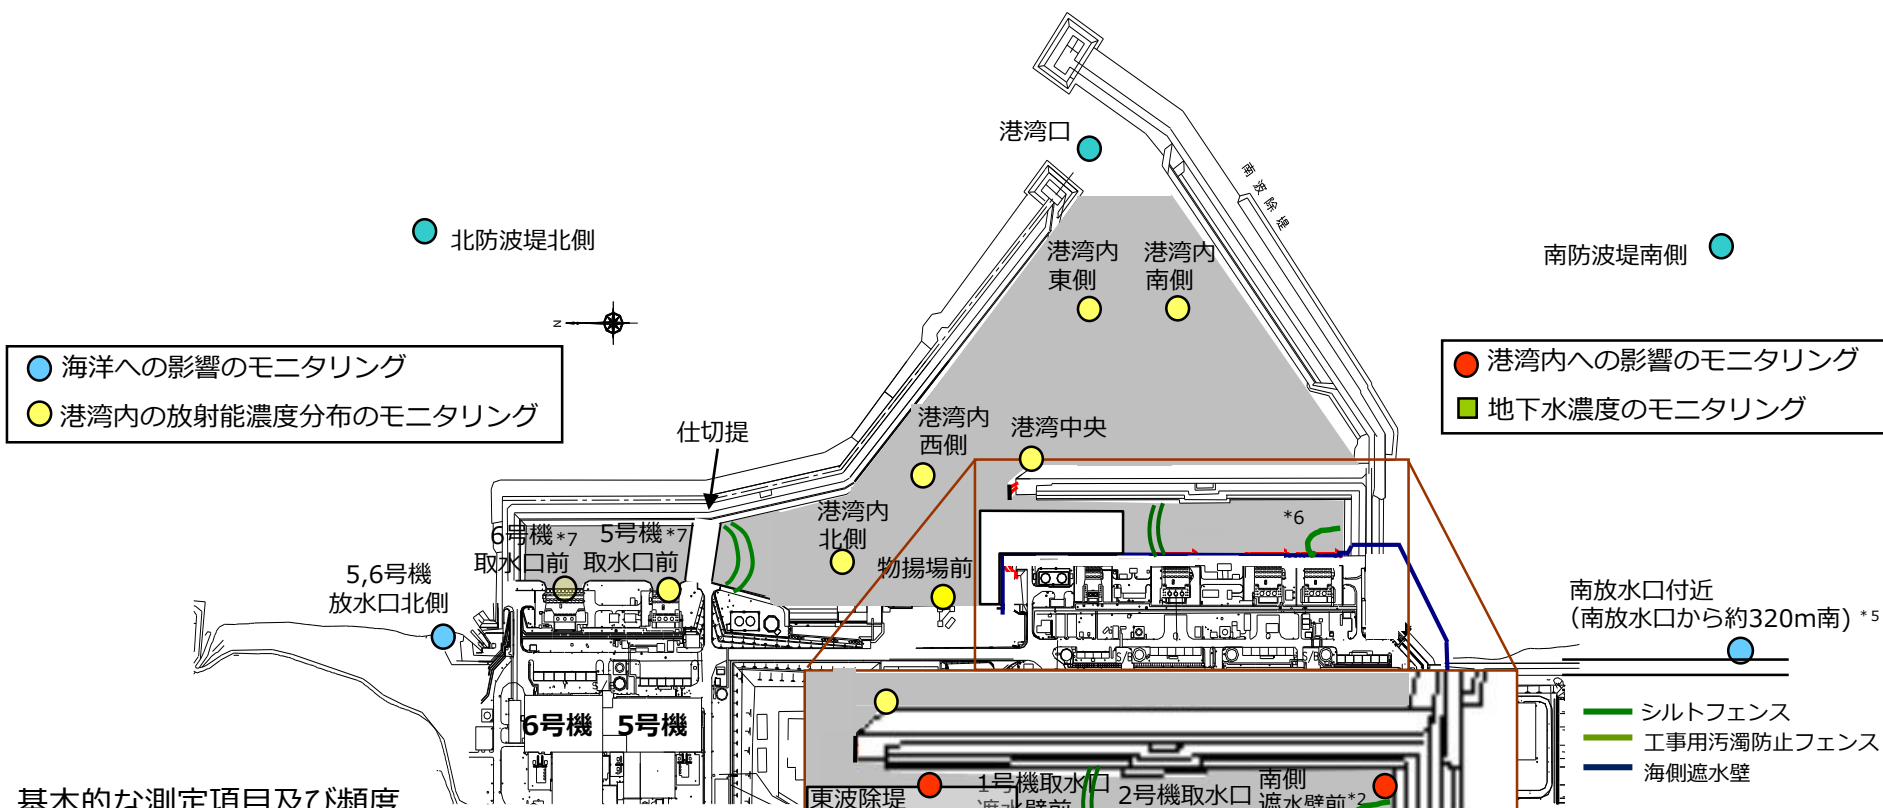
港湾口

南防波堤

北防波堤北側

南防波堤南側

港湾内東側

港湾内南側

z

海洋への影響のモニタリング

港湾内の放射能濃度分布のモニタリング

港湾内への影響のモニタリング

地下水濃度のモニタリング

仕切堤

港湾内西側

港湾中央

*6

港湾内北側

6号機 *7 取水口前

5号機 *7 取水口前

物揚場前

5,6号機 放水口北側

南放水口付近 (南放水口から約320m南) *5

6号機

5号機

シルトフェンス

工事用汚濁防止フェンス

海側遮水壁

東波除堤

1号機取水口 遮水壁前

2号機取水口

南側 遮水壁前 *2

基本的な測定項目及び頻度